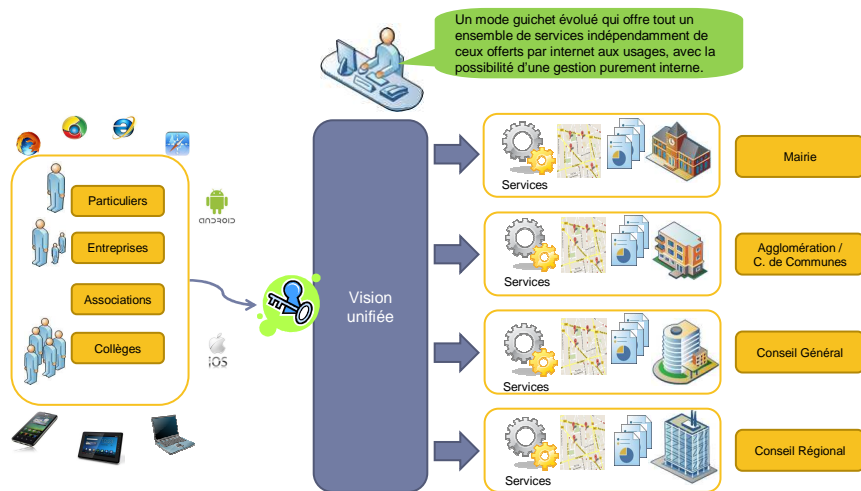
Un mode guichet évolué qui offre tout un ensemble de services indépendamment de ceux offerts par internet aux usages, avec la possibilité d'une gestion purement interne.

Particuliers

Entreprises

Associations

Collèges

ANDROID

iOS

Vision unifiée

Services

Services

Services

Services

Mairie

Agglomération / C. de Communes

Conseil Général

Conseil Régional